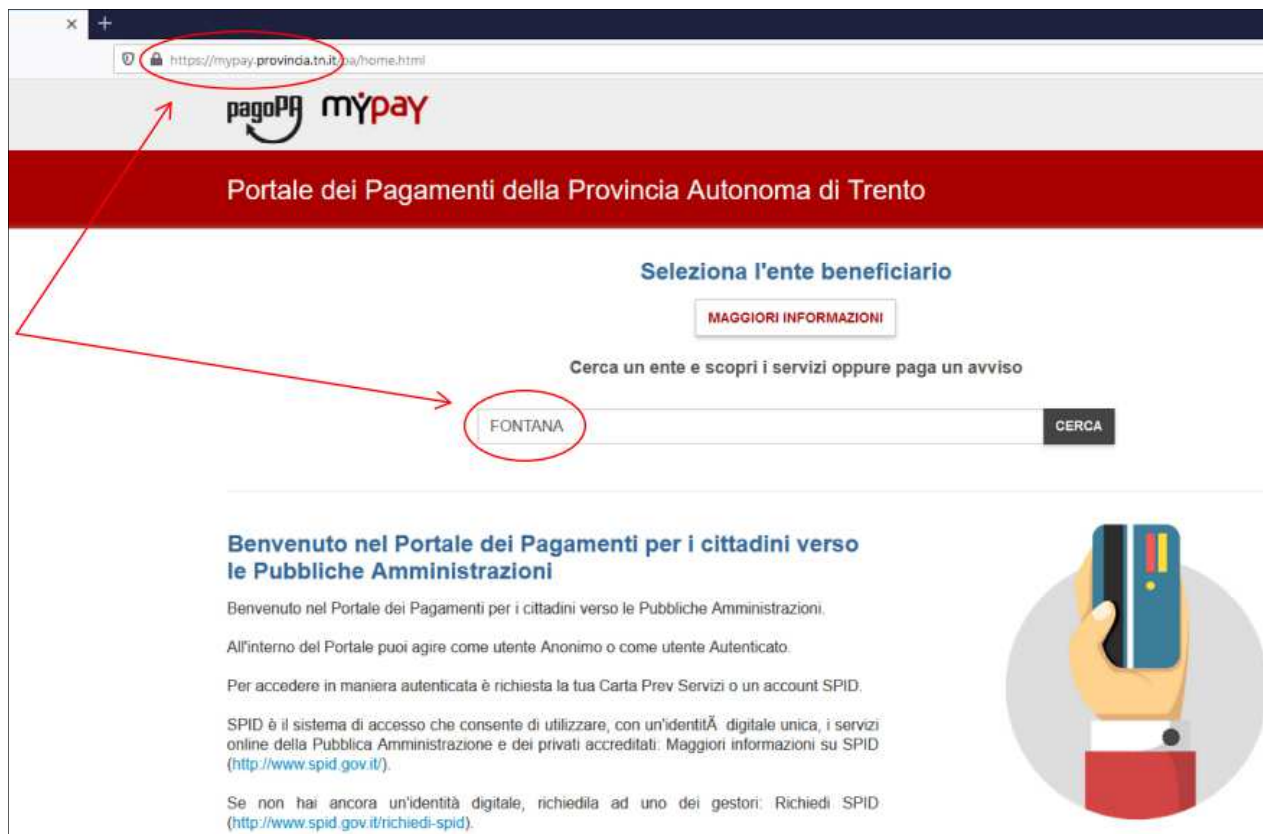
×
+
https://mypay.provincia.tn.it/pa/home.html

pagoPA myPAY

Portale dei Pagamenti della Provincia Autonoma di Trento

Seleziona l'ente beneficiario

MAGGIORI INFORMAZIONI

Cerca un ente e scopri i servizi oppure paga un avviso

FONTANA

CERCA

Benvenuto nel Portale dei Pagamenti per i cittadini verso le Pubbliche Amministrazioni

Benvenuto nel Portale dei Pagamenti per i cittadini verso le Pubbliche Amministrazioni.

All'interno del Portale puoi agire come utente Anonimo o come utente Autenticato.

Per accedere in maniera autenticata è richiesta la tua Carta Prev Servizi o un account SPID.

SPID è il sistema di accesso che consente di utilizzare, con un'identitÃ  digitale unica, i servizi online della Pubblica Amministrazione e dei privati accreditati. Maggiori informazioni su SPID (http://www.spid.gov.it/).

Se non hai ancora un'identità digitale, richiedila ad uno dei gestori: Richiedi SPID (http://www.spid.gov.it/richiedi-spid).